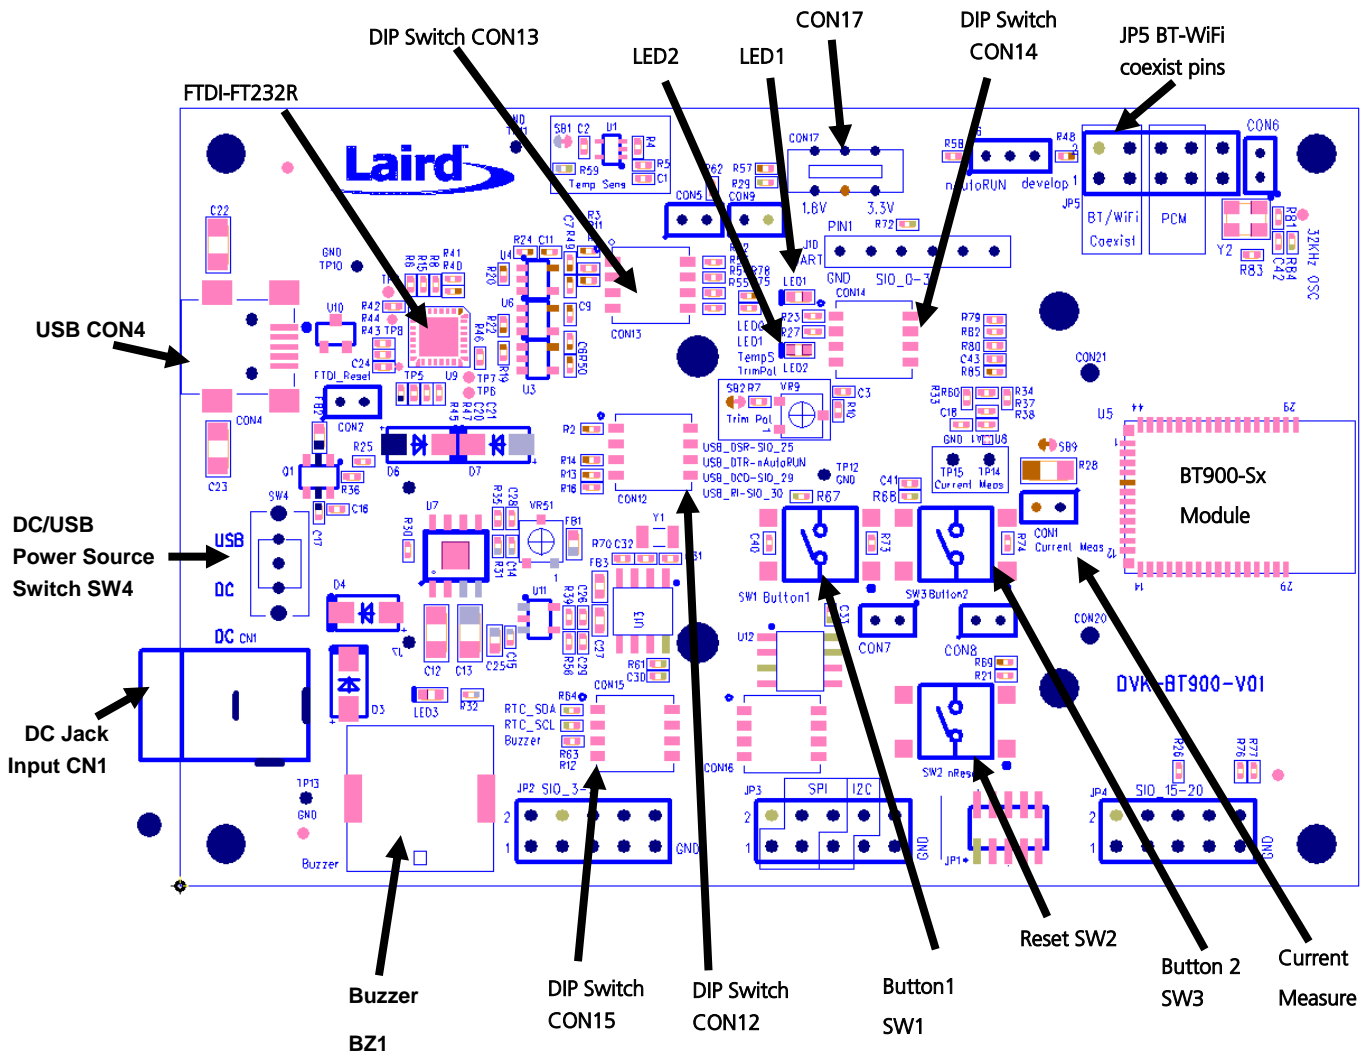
CON17

DIP Switch CON14

JP5 BT-WiFi coexist pins

DIP Switch CON13

LED2

LED1

FTDI-FT232R

Laird

USB CON4

DC/USB Power Source Switch SW4

DC Jack Input CN1

BT900-Sx Module

DVK-BT900-V01

Buzzer BZ1

DIP Switch CON15

DIP Switch CON12

Button1 SW1

Reset SW2

Button 2 SW3

Current Measure

CON17
1.8V
3.3V
PIN1
nAutoRUN
develop
BT/WiFi Coexist
PCM
32KHz OSC
Y2
CON6
JP5
GND
SIO_0-3
CON14
CON13
LED1
LED2
Temp Sens
Temp5 TrimPot
Trim Pot
CON5
CON9
CON21
CON2
CON4
USB
DC
SW4
DC CN1
FTDI_Reset
USB_DSR-SIO_25
USB_DTR-nAutoRUN
USB_DCD-SIO_29
USB_RI-SIO_30
CON12
TP15 Current
TP14 Meas
CON1 Current Meas
SW1 Button1
SW3 Button2
SW2 nReset
CON7
CON8
CON20
CON15
CON16
RTC_SDA
RTC_SCL
Buzzer
JP2 SIO_3-
GND
JP3
SPI
I2C
GND
JP4
SIO_15-20
GND
LED3
U5
Buzzer